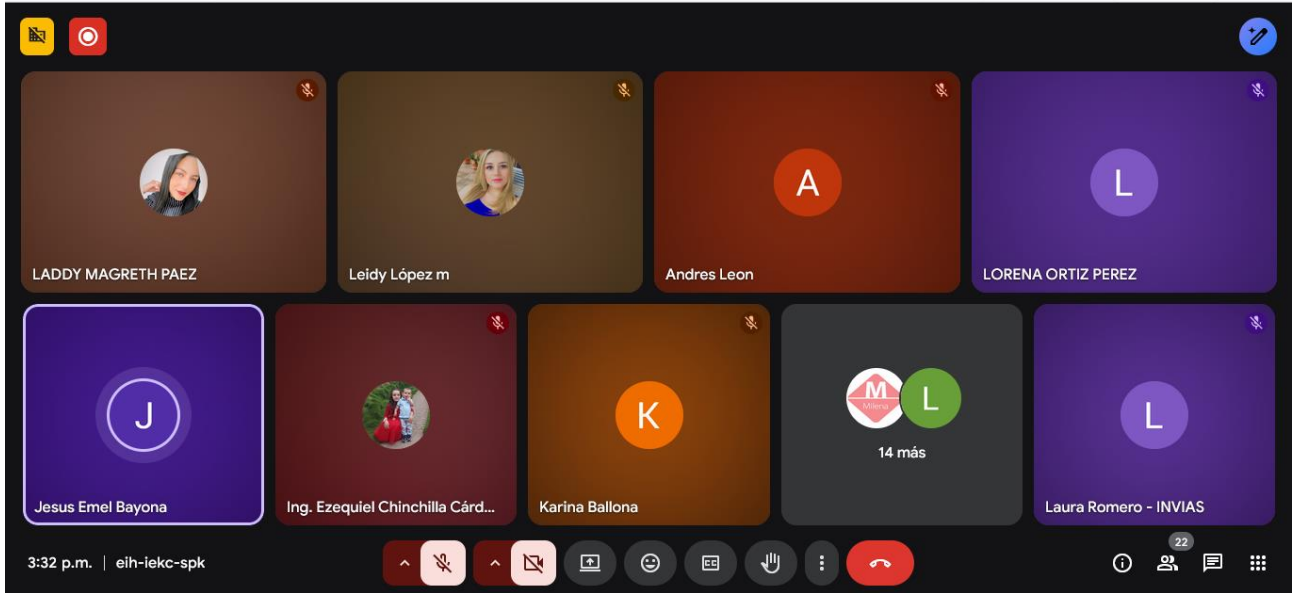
A

LADDY MAGRETH PAEZ

Leidy López m

Andres Leon

L

LORENA ORTIZ PEREZ

J

Jesus Emel Bayona

Ing. Ezequiel Chinchilla Cárd...

K

Karina Ballona

M Milena

L

14 más

L

Laura Romero - INVIAS

3:32 p.m. | eih-iekc-spk

22